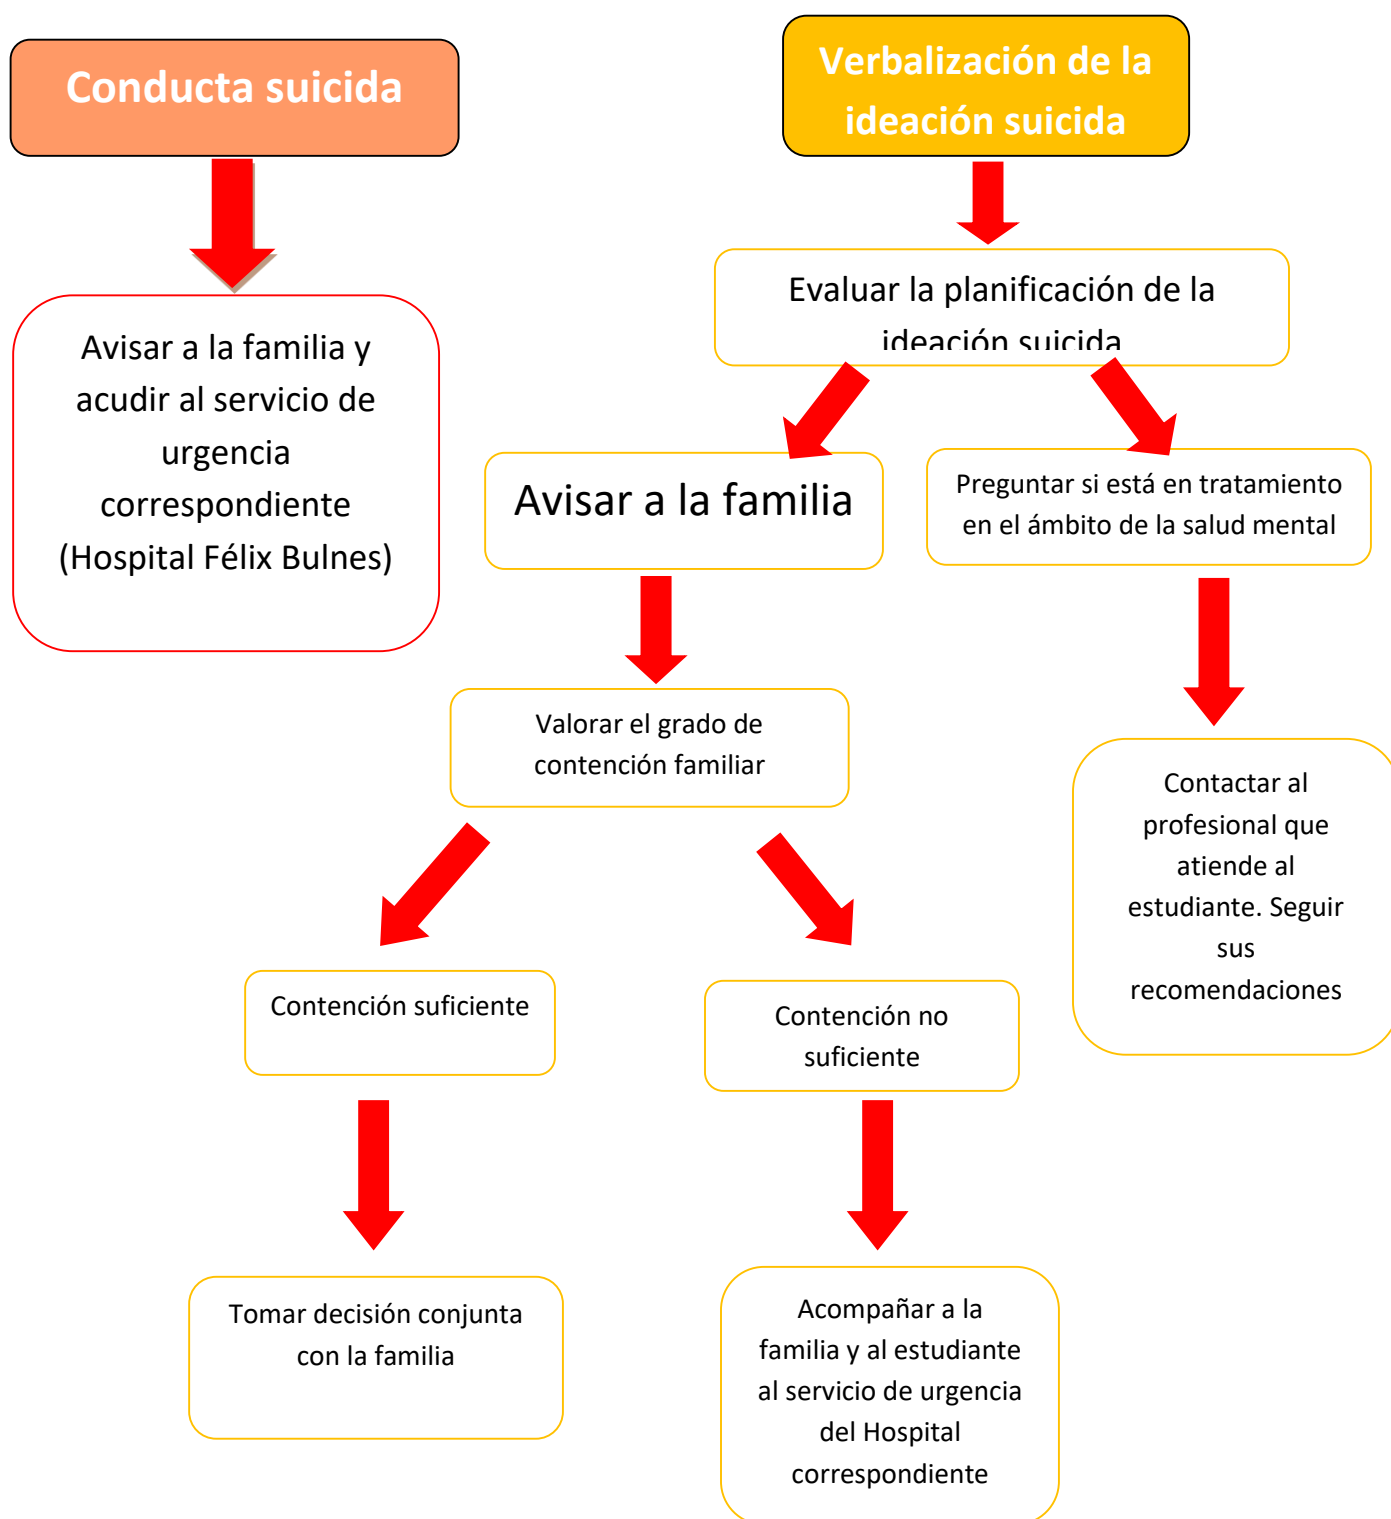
Conducta suicida

Avisar a la familia y acudir al servicio de urgencia correspondiente (Hospital Félix Bulnes)

Verbalización de la ideación suicida

Evaluar la planificación de la ideación suicida

Avisar a la familia

Preguntar si está en tratamiento en el ámbito de la salud mental

Valorar el grado de contención familiar

Contactar al profesional que atiende al estudiante. Seguir sus recomendaciones

Contención suficiente

Contención no suficiente

Tomar decisión conjunta con la familia

Acompañar a la familia y al estudiante al servicio de urgencia del Hospital correspondiente